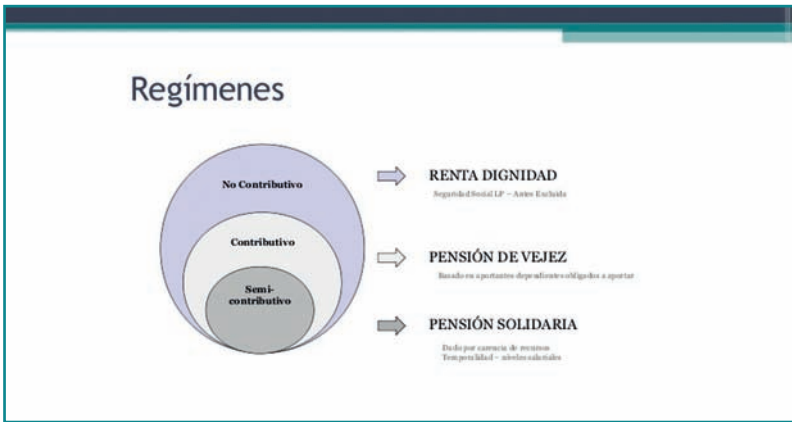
Regímenes

No Contributivo

Contributivo

Semi-contributivo

RENTA DIGNIDAD

Seguridad Social LP – Antes Excluida

PENSIÓN DE VEJEZ

Basado en aportantes dependientes obligados a aportar

PENSIÓN SOLIDARIA

Dado por carencia de recursos
Temporalidad – niveles salariales